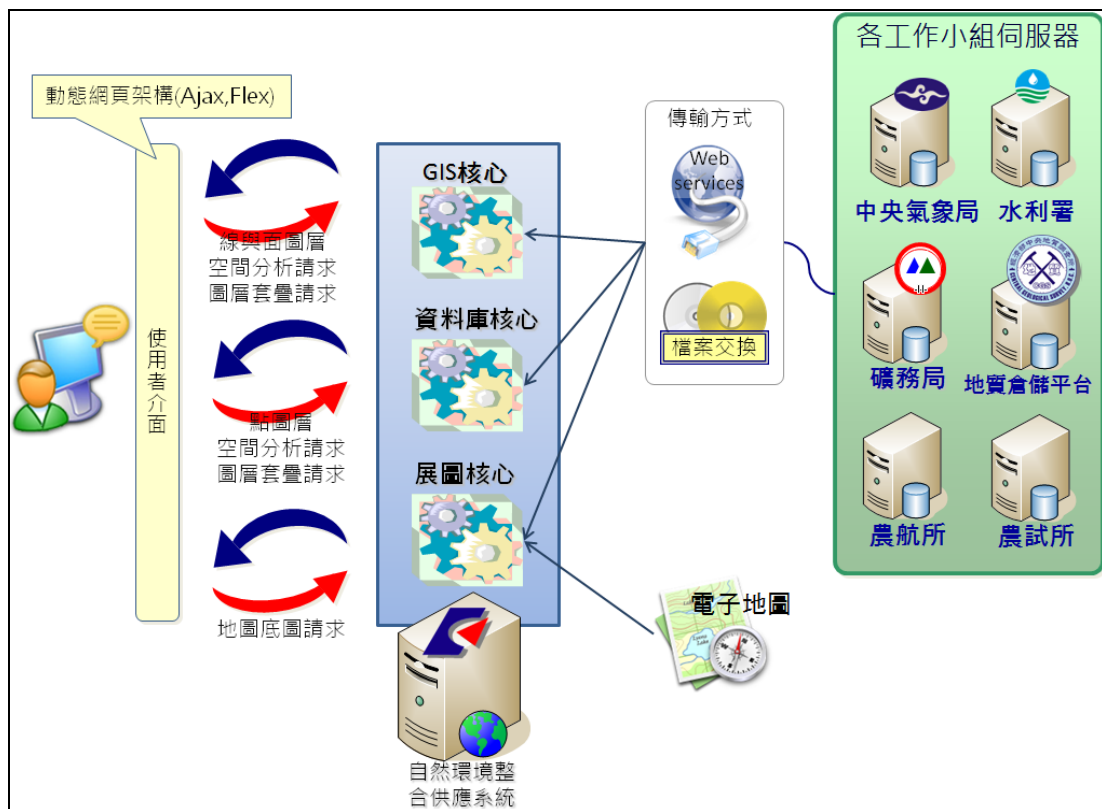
動態網頁架構(Ajax,Flex)

使用者介面

線與面圖層
空間分析請求
圖層套疊請求

點圖層
空間分析請求
圖層套疊請求

地圖底圖請求

GIS核心

資料庫核心

展圖核心

自然環境整
合供應系統

傳輸方式

Web
services

檔案交換

電子地圖

各工作小組伺服器

中央氣象局

水利署

礦務局

地質倉儲平台

農航所

農試所